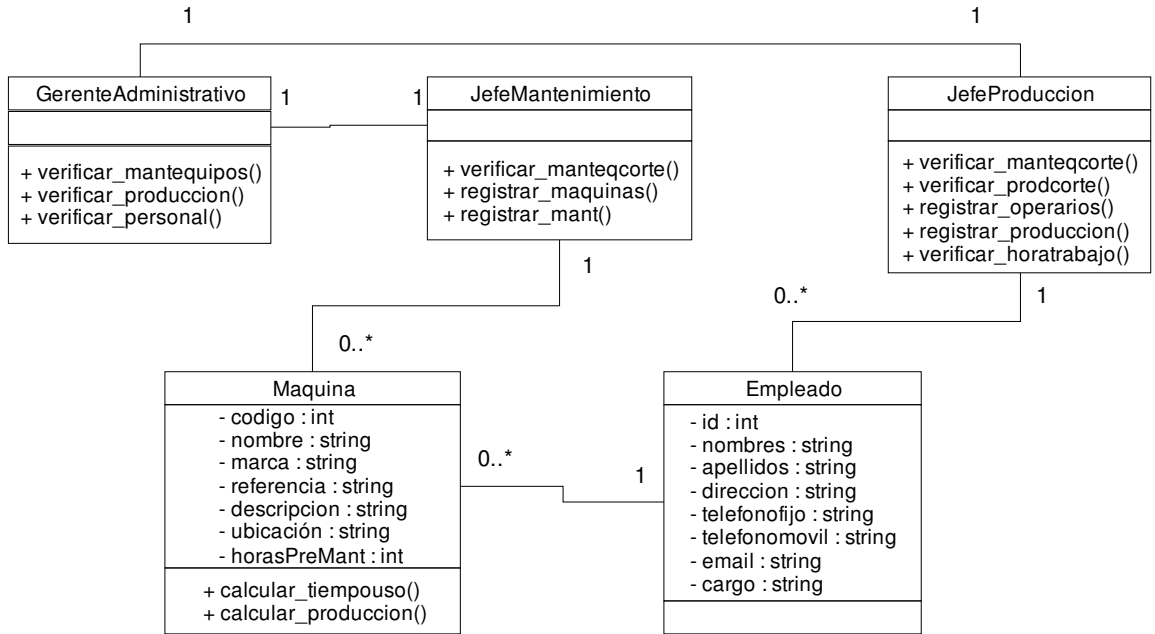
1

1

GerenteAdministrativo

+ verificar_mantequipos()
+ verificar_produccion()
+ verificar_personal()

1

1

JefeMantenimiento

+ verificar_manteqcorte()
+ registrar_maquinas()
+ registrar_mant()

JefeProduccion

+ verificar_manteqcorte()
+ verificar_prodcorte()
+ registrar_operarios()
+ registrar_produccion()
+ verificar_horatrabajo()

1

0..*

1

0..*

Maquina

- codigo : int
- nombre : string
- marca : string
- referencia : string
- descripcion : string
- ubicación : string
- horasPreMant : int

+ calcular_tiempouso()
+ calcular_produccion()

0..*

1

Empleado

- id : int
- nombres : string
- apellidos : string
- direccion : string
- telefonofijo : string
- telefonomovil : string
- email : string
- cargo : string